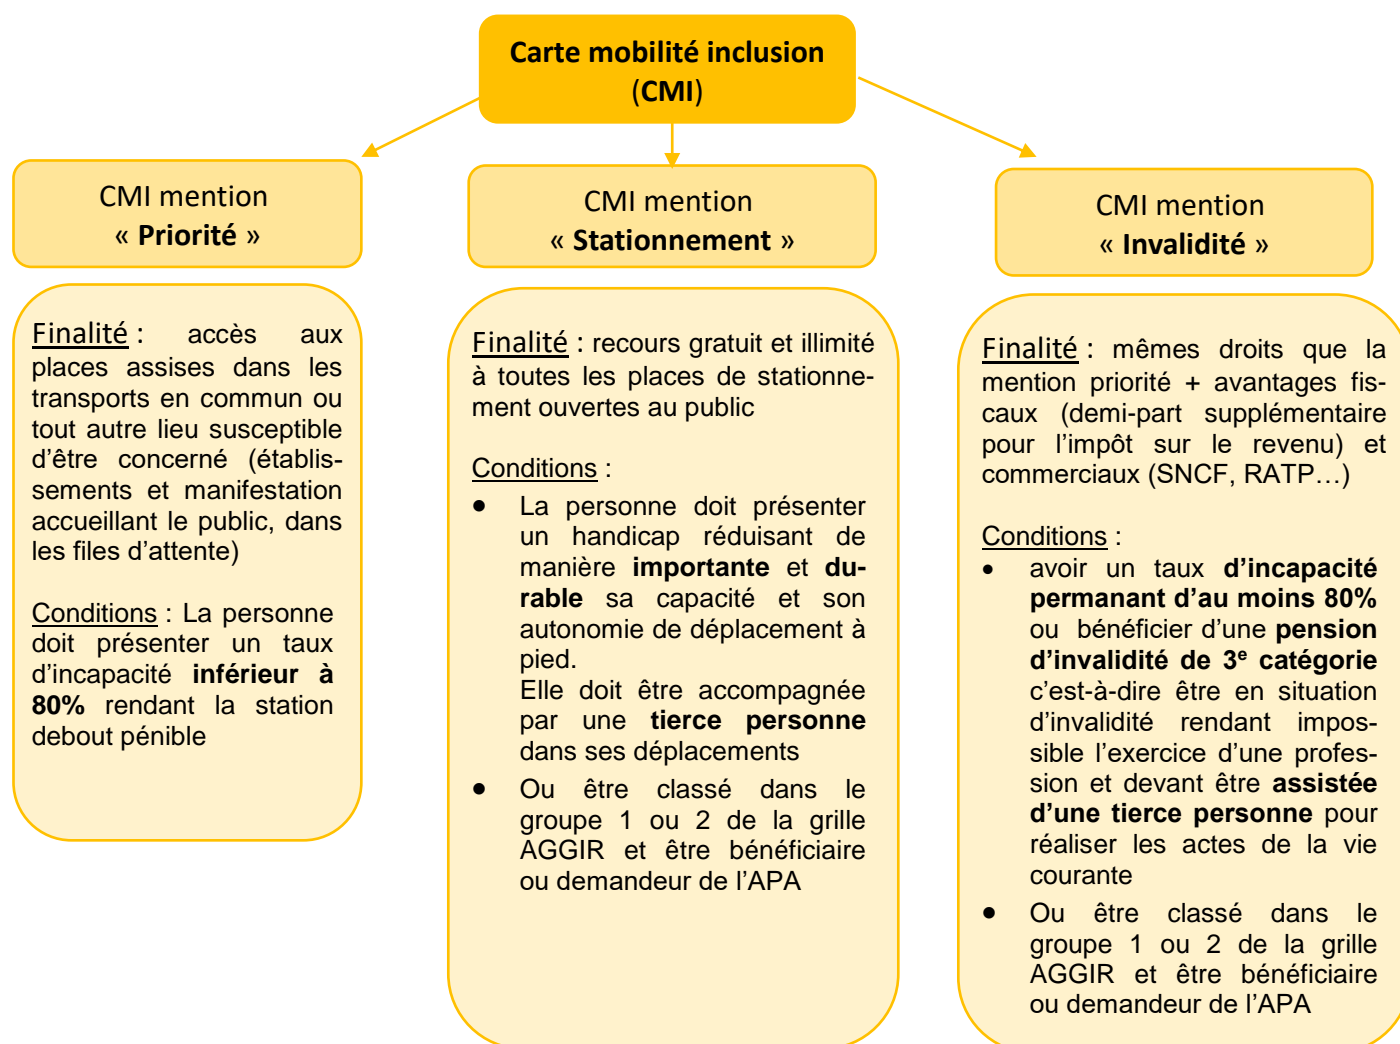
Carte mobilité inclusion (CMI)

CMI mention « Priorité »

Finalité : accès aux places assises dans les transports en commun ou tout autre lieu susceptible d'être concerné (établissements et manifestation accueillant le public, dans les files d'attente)

Conditions : La personne doit présenter un taux d'incapacité inférieur à 80% rendant la station debout pénible

CMI mention « Stationnement »

Finalité : recours gratuit et illimité à toutes les places de stationnement ouvertes au public

Conditions :

- La personne doit présenter un handicap réduisant de manière importante et durable sa capacité et son autonomie de déplacement à pied.
Elle doit être accompagnée par une tierce personne dans ses déplacements
- Ou être classé dans le groupe 1 ou 2 de la grille AGGIR et être bénéficiaire ou demandeur de l'APA

CMI mention « Invalidité »

Finalité : mêmes droits que la mention priorité + avantages fiscaux (demi-part supplémentaire pour l'impôt sur le revenu) et commerciaux (SNCF, RATP…)

Conditions :

- avoir un taux d'incapacité permanant d'au moins 80% ou bénéficier d'une pension d'invalidité de 3$^{e}$ catégorie c'est-à-dire être en situation d'invalidité rendant impossible l'exercice d'une profession et devant être assistée d'une tierce personne pour réaliser les actes de la vie courante
- Ou être classé dans le groupe 1 ou 2 de la grille AGGIR et être bénéficiaire ou demandeur de l'APA